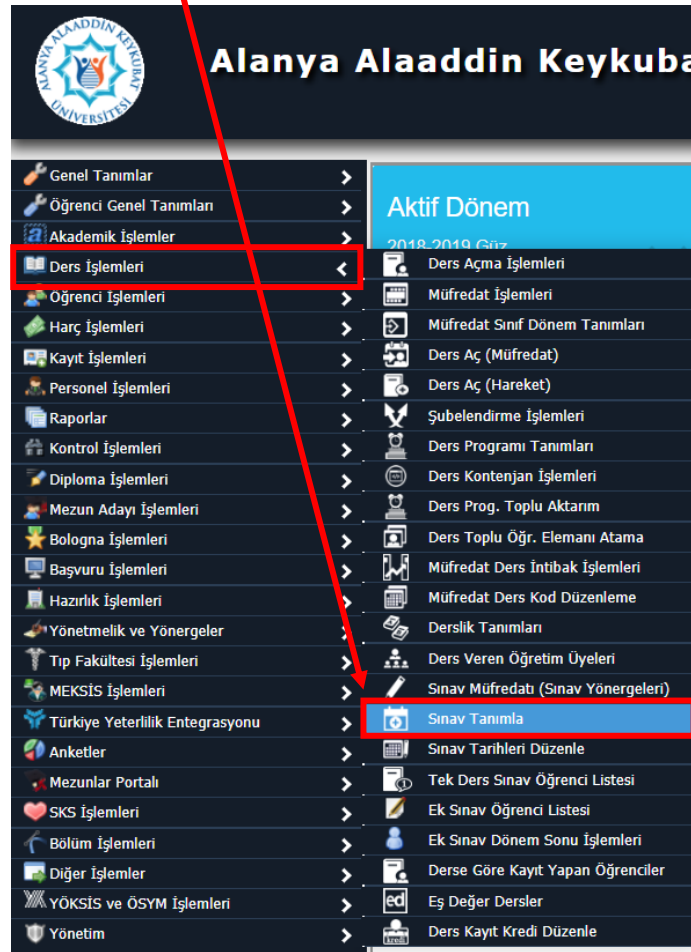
ALANYA ALAADDİN KEYKUBAT ÜNİVERSİTESİ

Alanya Alaaddin Keykuba

Genel Tanımlar
Öğrenci Genel Tanımları
Akademik İşlemler
Ders İşlemleri
Öğrenci İşlemleri
Harç İşlemleri
Kayıt İşlemleri
Personel İşlemleri
Raporlar
Kontrol İşlemleri
Diploma İşlemleri
Mezun Adayı İşlemleri
Bologna İşlemleri
Başvuru İşlemleri
Hazırlık İşlemleri
Yönetmelik ve Yönergeler
Tıp Fakültesi İşlemleri
MEKSİS İşlemleri
Türkiye Yeterlilik Entegrasyonu
Anketler
Mezunlar Portalı
SKS İşlemleri
Bölüm İşlemleri
Diğer İşlemler
YÖKSİS ve ÖSYM İşlemleri
Yönetim

Aktif Dönem
2018-2019 Güz

Ders Açma İşlemleri
Müfredat İşlemleri
Müfredat Sınıf Dönem Tanımları
Ders Aç (Müfredat)
Ders Aç (Hareket)
Şubelendirme İşlemleri
Ders Programı Tanımları
Ders Kontenjan İşlemleri
Ders Prog. Toplu Aktarım
Ders Toplu Öğr. Elemanı Atama
Müfredat Ders İntibak İşlemleri
Müfredat Ders Kod Düzenleme
Derslik Tanımları
Ders Veren Öğretim Üyeleri
Sınav Müfredatı (Sınav Yönergeleri)
Sınav Tanımla
Sınav Tarihleri Düzenle
Tek Ders Sınav Öğrenci Listesi
Ek Sınav Öğrenci Listesi
Ek Sınav Dönem Sonu İşlemleri
Derse Göre Kayıt Yapan Öğrenciler
Eş Değer Dersler
Ders Kayıt Kredi Düzenle